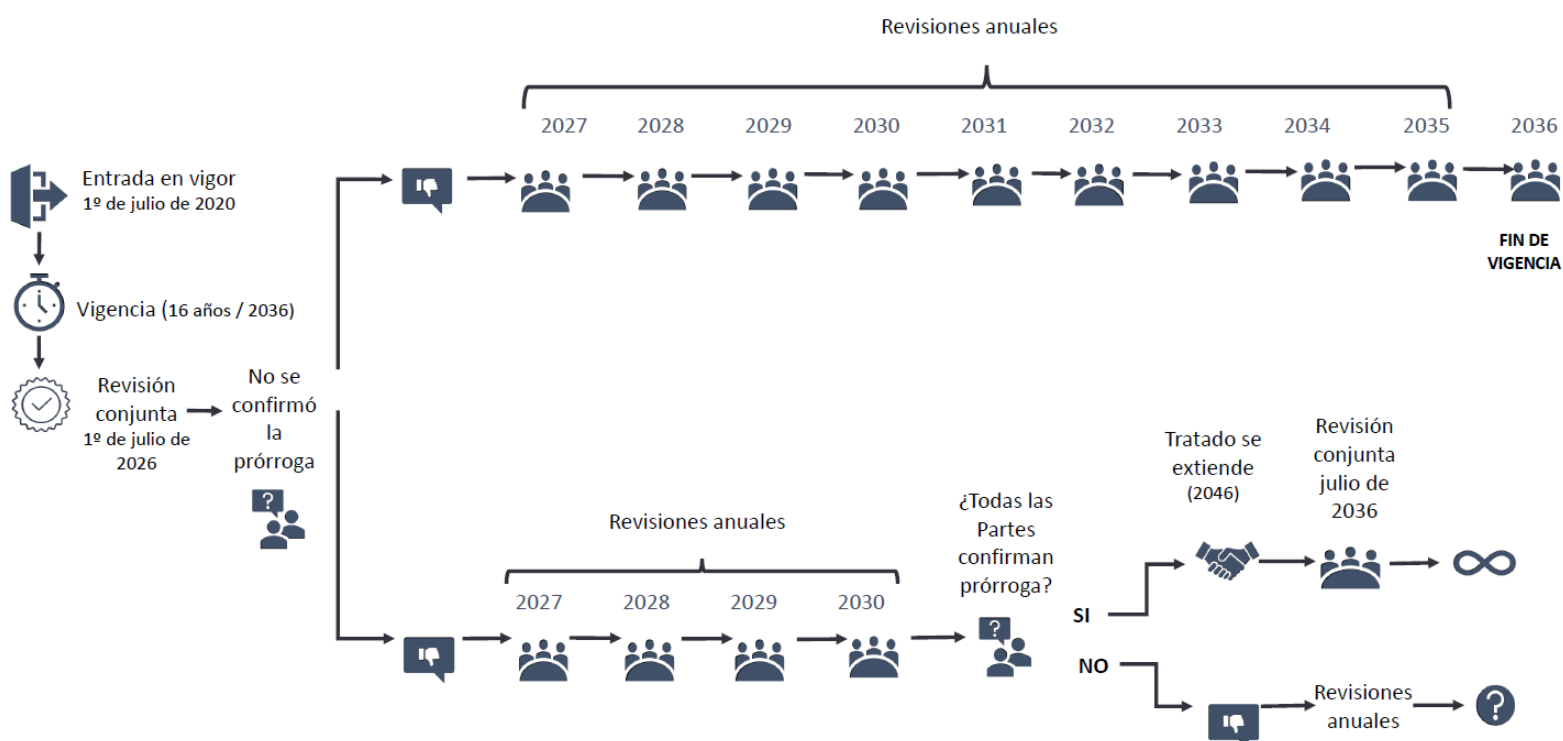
Revisiones anuales

2027 2028 2029 2030 2031 2032 2033 2034 2035 2036

Entrada en vigor
1º de julio de 2020

Vigencia (16 años / 2036)

Revisión conjunta
1º de julio de 2026

No se confirmó la prórroga

?

FIN DE VIGENCIA

Revisiones anuales

2027 2028 2029 2030

¿Todas las Partes confirman prórroga?

?

Tratado se extiende
(2046)

Revisión conjunta julio de 2036

SI

NO

Revisiones anuales

?